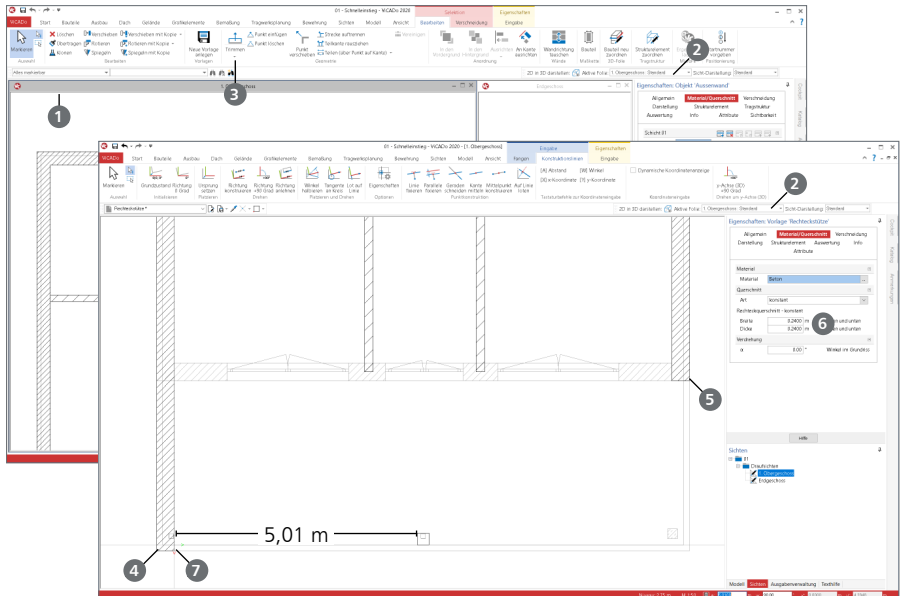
01 - Schneiderweg - ViCADo 2020

ViCADo Start Bauteile Ausbau Dach Gelände Grafikelemente Bemaßung Tragwerksplanung Bewehrung Schlitz Modell Ansicht Bearbeiten Verschneidung Eingabe

Markieren Löschen Übertragen Klonen Verschieben Rotieren Spiegeln Verschieben mit Kopie Rotieren mit Kopie Spiegeln mit Kopie Neue Vorlage anlegen Trimmen Punkt einfügen Punkt löschen Punkt verschieben Strecke auftrennen Teilkante rausziehen Teilen (über Punkt auf Kante) Wandrichtung tauschen Bauteil Bauteil neu zuordnen Strukturelement zuordnen Positionsnummer vergeben

Auswahl Bearbeiten Vorlagen Geometrie Anordnung Wände Maßkette 2D-Folie Tragstruktur Positionierung

Alles markierbar

1. Obergeschoss

Erdgeschoss

2D in 3D darstellen Aktive Folie: 1. Obergeschoss - Standard Sicht-Darstellung: Standard

Eigenschaften: Objekt 'Aussenwand'

Allgemein Material/Querschnitt Verschneidung Darstellung Strukturelement Tragstruktur Auswertung Info Attribute Sichtbarkeit

Schicht 01

01 - Schneiderweg - ViCADo 2020 - [1. Obergeschoss]

ViCADo Start Bauteile Ausbau Dach Gelände Grafikelemente Bemaßung Tragwerksplanung Bewehrung Schlitz Modell Ansicht Fangen Konstruktionslinien Eingabe Eigenschaften

Markieren Grundzustand Richtung 0 Grad Ursprung setzen Richtung konstruieren Richtung +90 Grad anwählen Richtung +90 Grad anwählen Winkel halbieren Tangente an Kreis Lot auf Linie Eigenschaften Linke fixieren Parallele fixieren Geraden schneiden Kante mittels Mittelpunkt konstruieren Auf Linie fixen [A] Abstand [W] Winkel [X] x-Koordinate [Y] y-Koordinate Dynamische Koordinatenanzeige y-Achse (0D) +90 Grad

Auswahl Initialisieren Platzieren Drehen Platzieren und Drehen Optionen Punktkonstruktion Tastaturbefehle zur Koordinateneingabe Koordinateneingabe Drehen um y-Achse (0D)

Rechteckstütze*

2D in 3D darstellen Aktive Folie: 1. Obergeschoss - Standard Sicht-Darstellung: Standard

Eigenschaften: Vorlage 'Rechteckstütze'

Allgemein Material/Querschnitt Verschneidung Darstellung Strukturelement Auswertung Info Attribute

Material
Material Beton
Querschnitt
Art konstant
Rechteckquerschnitt - konstant
Breite 0.2400 m
Dicke 0.2400 m
Verdrehung
α 0.00 ° Winkel im Grundriss

Hilfe

Sichten
01
Draufsichten
1. Obergeschoss
Erdgeschoss

Modell Sichten Ausgabenverwaltung Textfelder

5,01 m

1 2 3 2 4 5 6 7